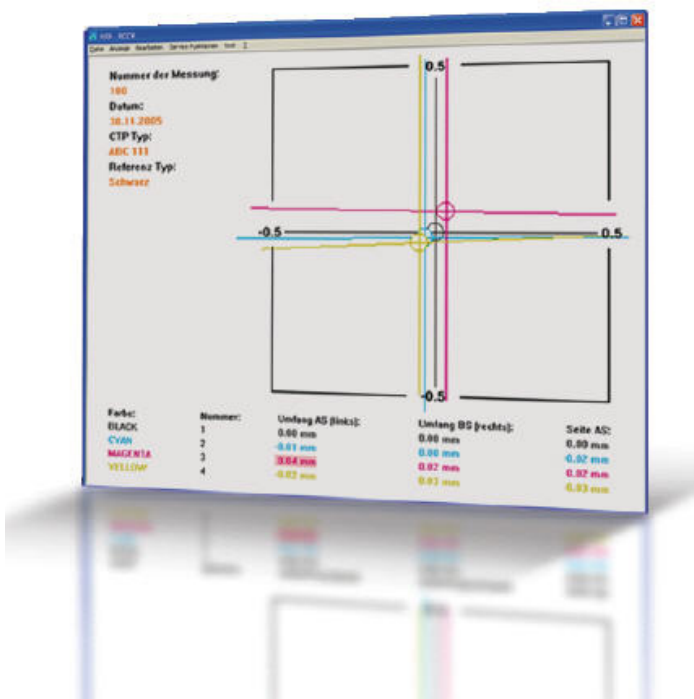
Nummer der Messung:
100
Datum:
30.11.2005
CTP Typ:
ABC 111
Referenz Typ:
Schwarz

0.5
-0.5
0.5
-0.5

| Farbe: | Nummer: | Umfang AS (links): | Umfang BS (rechts): | Seite AS: |
|---|---|---|---|---|
| BLACK | 1 | 0.00 mm | 0.00 mm | 0.00 mm |
| CYAN | 2 | -0.01 mm | 0.00 mm | -0.02 mm |
| MAGENTA | 3 | 0.04 mm | 0.02 mm | 0.02 mm |
| YELLOW | 4 | -0.02 mm | 0.03 mm | -0.03 mm |